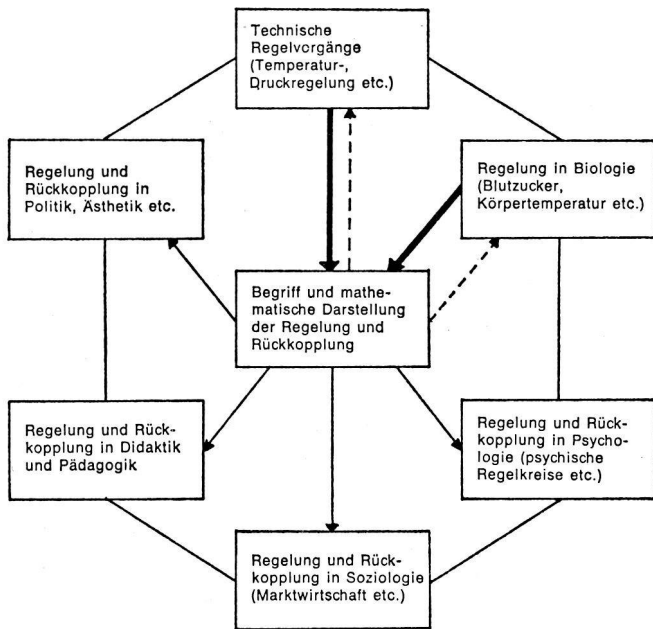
Technische Regelvorgänge (Temperatur-, Druckregelung etc.)

Regelung und Rückkopplung in Politik, Ästhetik etc.

Regelung in Biologie (Blutzucker, Körpertemperatur etc.)

Begriff und mathematische Darstellung der Regelung und Rückkopplung

Regelung und Rückkopplung in Didaktik und Pädagogik

Regelung und Rückkopplung in Psychologie (psychische Regelkreise etc.)

Regelung und Rückkopplung in Soziologie (Marktwirtschaft etc.)